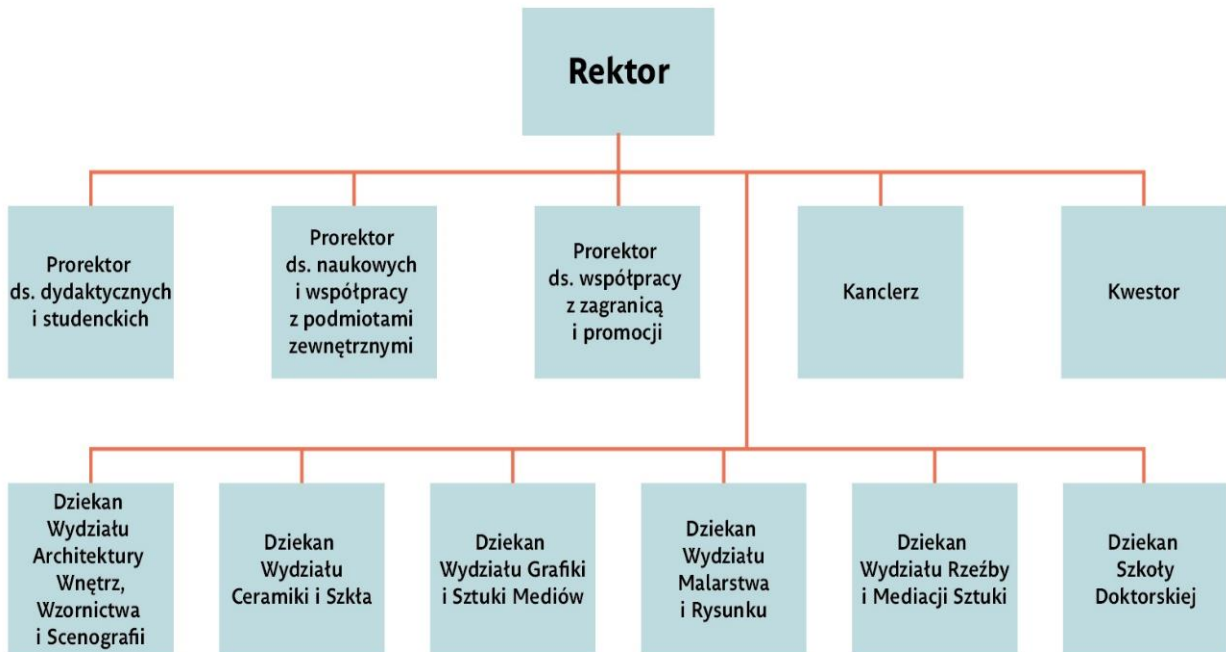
Rektor

Prorektor ds. dydaktycznych i studenckich

Prorektor ds. naukowych i współpracy z podmiotami zewnętrznymi

Prorektor ds. współpracy z zagranicą i promocji

Kanclerz

Kwestor

Dziekan Wydziału Architektury Wnętrz, Wzornictwa i Scenografii

Dziekan Wydziału Ceramiki i Szkła

Dziekan Wydziału Grafiki i Sztuki Mediów

Dziekan Wydziału Malarstwa i Rysunku

Dziekan Wydziału Rzeźby i Mediacji Sztuki

Dziekan Szkoły Doktorskiej